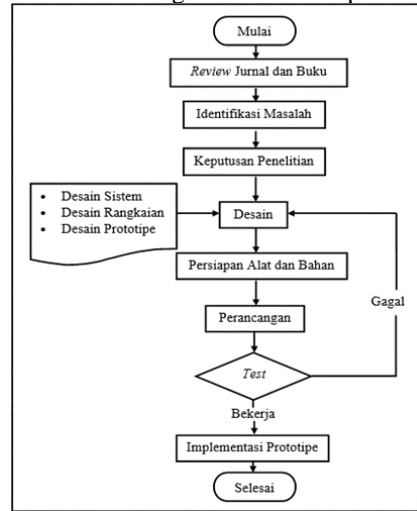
Mulai

Review Jurnal dan Buku

Identifikasi Masalah

Keputusan Penelitian

- Desain Sistem
- Desain Rangkaian
- Desain Prototipe

Desain

Persiapan Alat dan Bahan

Gagal

Perancangan

Test

Bekerja

Implementasi Prototipe

Selesai